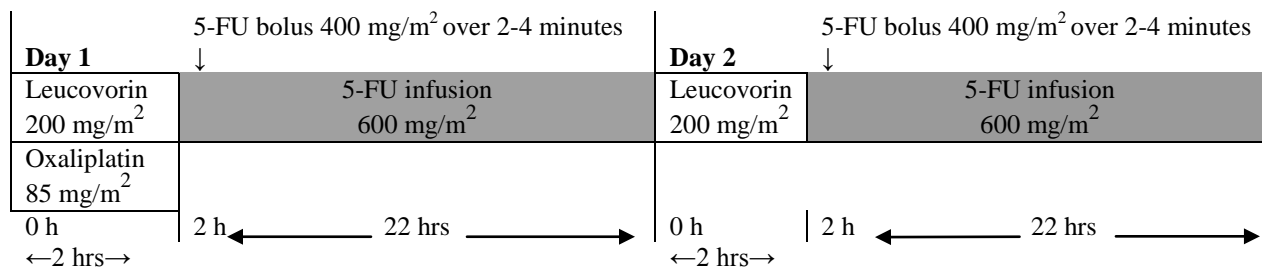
Day 1

5-FU bolus 400 mg/m$^2$ over 2-4 minutes
↓

Leucovorin 200 mg/m$^2$

5-FU infusion 600 mg/m$^2$

Oxaliplatin 85 mg/m$^2$

0 h

←2 hrs→

2 h

22 hrs

Day 2

5-FU bolus 400 mg/m$^2$ over 2-4 minutes
↓

Leucovorin 200 mg/m$^2$

5-FU infusion 600 mg/m$^2$

0 h

←2 hrs→

2 h

22 hrs